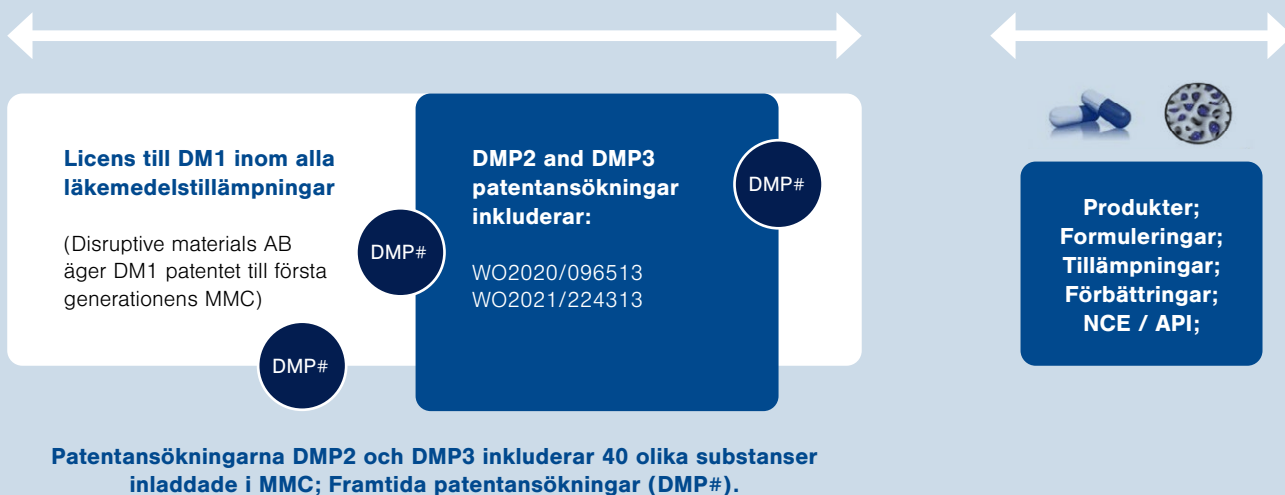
Licens till DM1 inom alla läkemedelstillämpningar

(Disruptive materials AB äger DM1 patentet till första generationens MMC)

DMP#

DMP#

DMP2 and DMP3 patentansökningar inkluderar:

DMP#

WO2020/096513
WO2021/224313

Produkter;
Formuleringar;
Tillämpningar;
Förbättringar;
NCE / API;

Patentansökningarna DMP2 och DMP3 inkluderar 40 olika substanser inladdade i MMC; Framtida patentansökningar (DMP#).